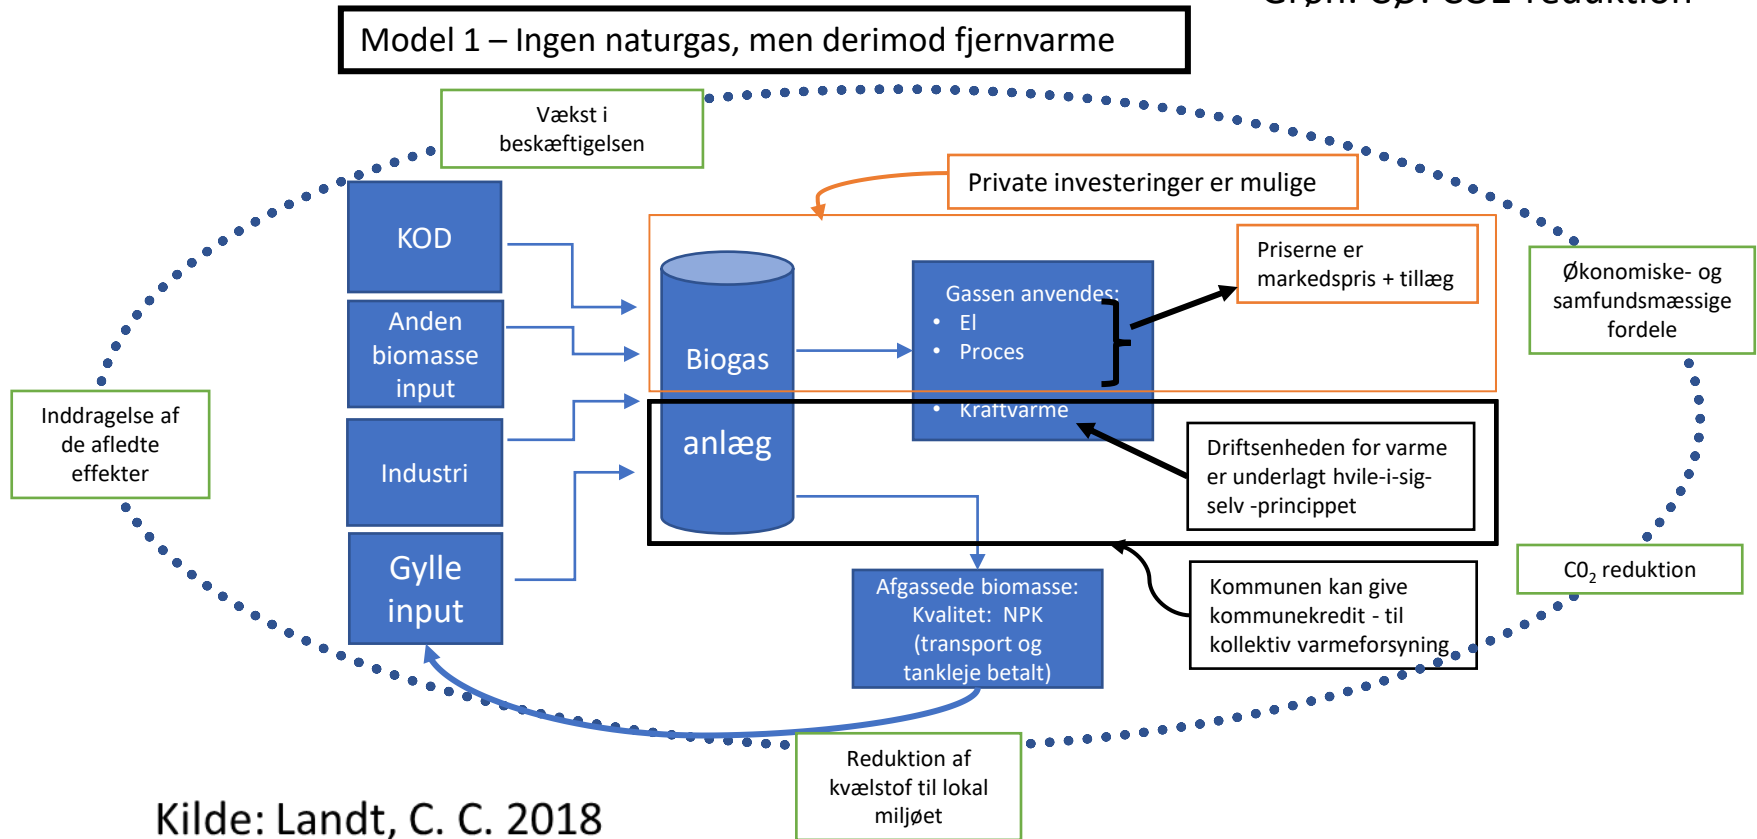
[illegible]

Model 1 – Ingen naturgas, men derimod fjernvarme

Vækst i beskæftigelsen

Private investeringer er mulige

KOD

Anden biomasse input

Industri

Gylle input

Biogas anlæg

Gassen anvendes:
• El
• Proces
• Kraftvarme

Priserne er markedspris + tillæg

Økonomiske- og samfundsmæssige fordele

Inddragelse af de afledte effekter

Driftsenheden for varme er underlagt hvile-i-sig-selv -princippet

$C0_2$ reduktion

Kommunen kan give kommunekredit - til kollektiv varmeforsyning

Afgassede biomasse: Kvalitet: NPK (transport og tankleje betalt)

Reduktion af kvælstof til lokal miljøet

Kilde: Landt, C. C. 2018